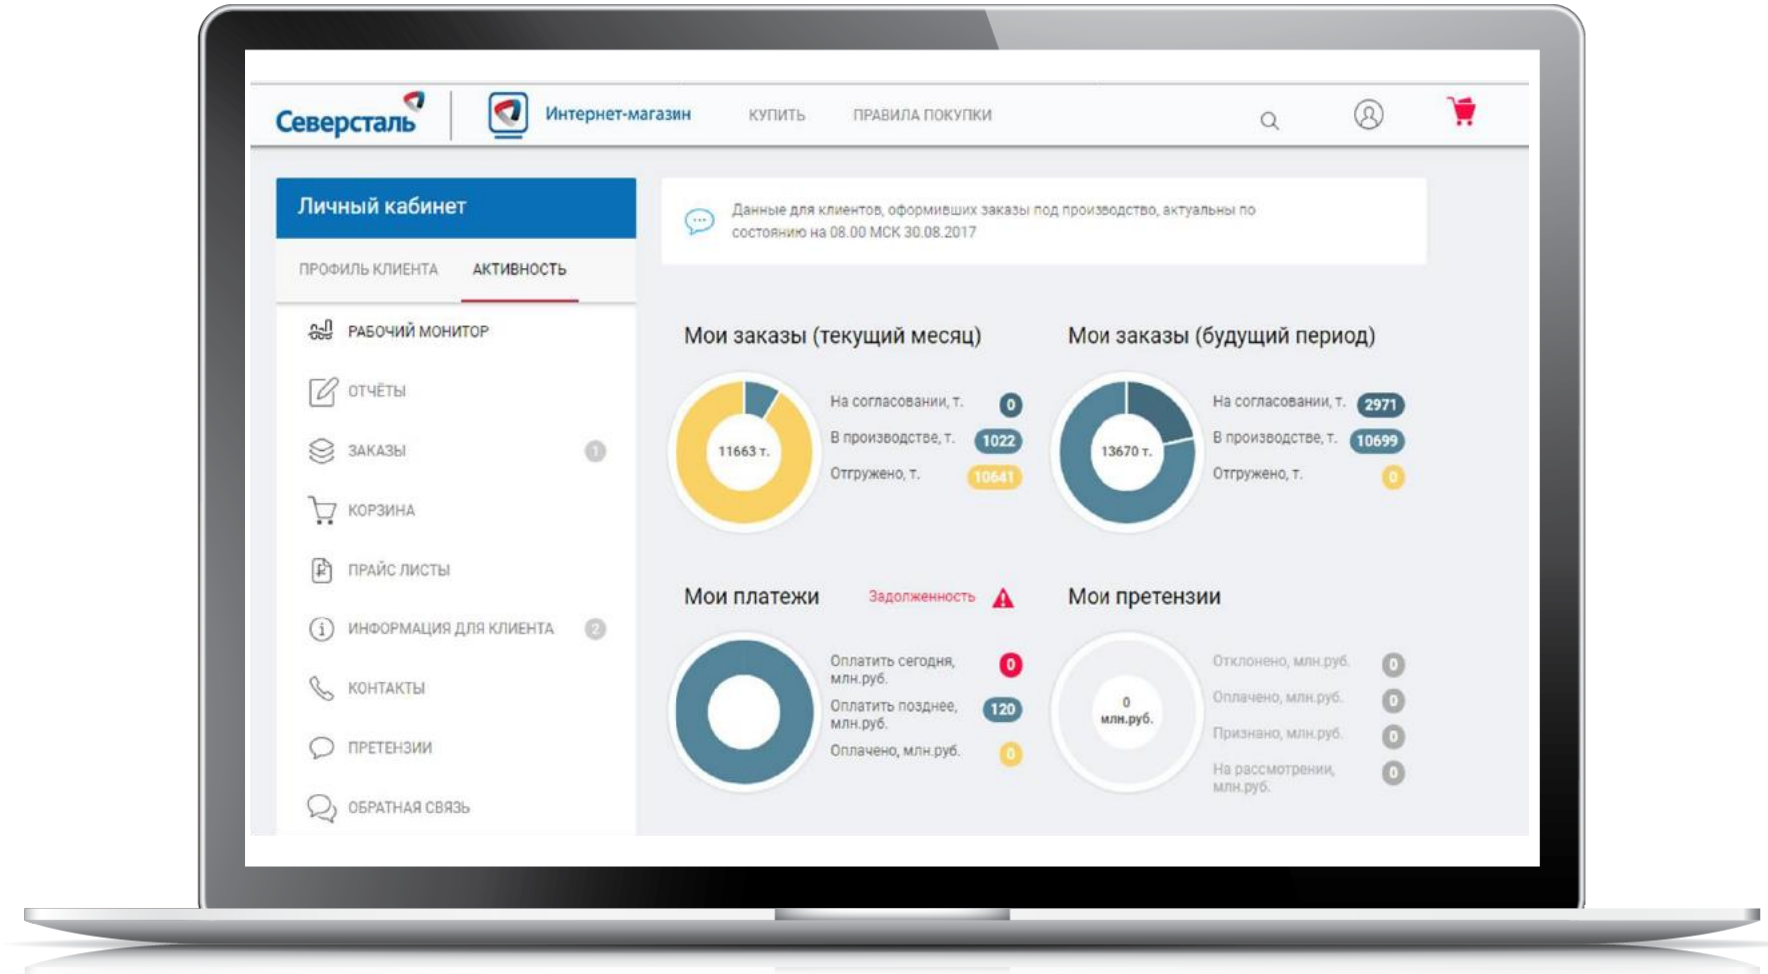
Северсталь

Интернет-магазин

КУПИТЬ

ПРАВИЛА ПОКУПКИ

Личный кабинет

ПРОФИЛЬ КЛИЕНТА

АКТИВНОСТЬ

РАБОЧИЙ МОНИТОР

ОТЧЁТЫ

ЗАКАЗЫ 1

КОРЗИНА

ПРАЙС ЛИСТЫ

ИНФОРМАЦИЯ ДЛЯ КЛИЕНТА 2

КОНТАКТЫ

ПРЕТЕНЗИИ

ОБРАТНАЯ СВЯЗЬ

Данные для клиентов, оформивших заказы под производство, актуальны по состоянию на 08.00 МСК 30.08.2017

Мои заказы (текущий месяц)

11663 т.

На согласовании, т. 0

В производстве, т. 1022

Отгружено, т. 10641

Мои заказы (будущий период)

13670 т.

На согласовании, т. 2971

В производстве, т. 10699

Отгружено, т. 0

Мои платежи

Задолженность

Оплатить сегодня, млн.руб. 0

Оплатить позднее, млн.руб. 120

Оплачено, млн.руб. 0

Мои претензии

0 млн.руб.

Отклонено, млн.руб. 0

Оплачено, млн.руб. 0

Признано, млн.руб. 0

На рассмотрении, млн.руб. 0